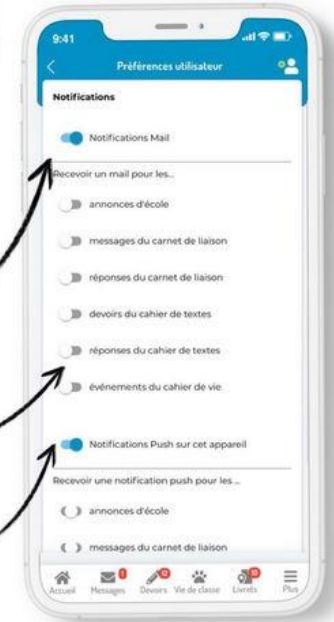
9:41

Préférences utilisateur

Notifications

Notifications Mail

Recevoir un mail pour les...

annonces d'école

messages du carnet de liaison

réponses du carnet de liaison

devoirs du cahier de textes

réponses du cahier de textes

événements du cahier de vie

Notifications Push sur cet appareil

Recevoir une notification push pour les...

annonces d'école

messages du carnet de liaison

Accueil Messages Devoirs Vie de classe Livrets Plus